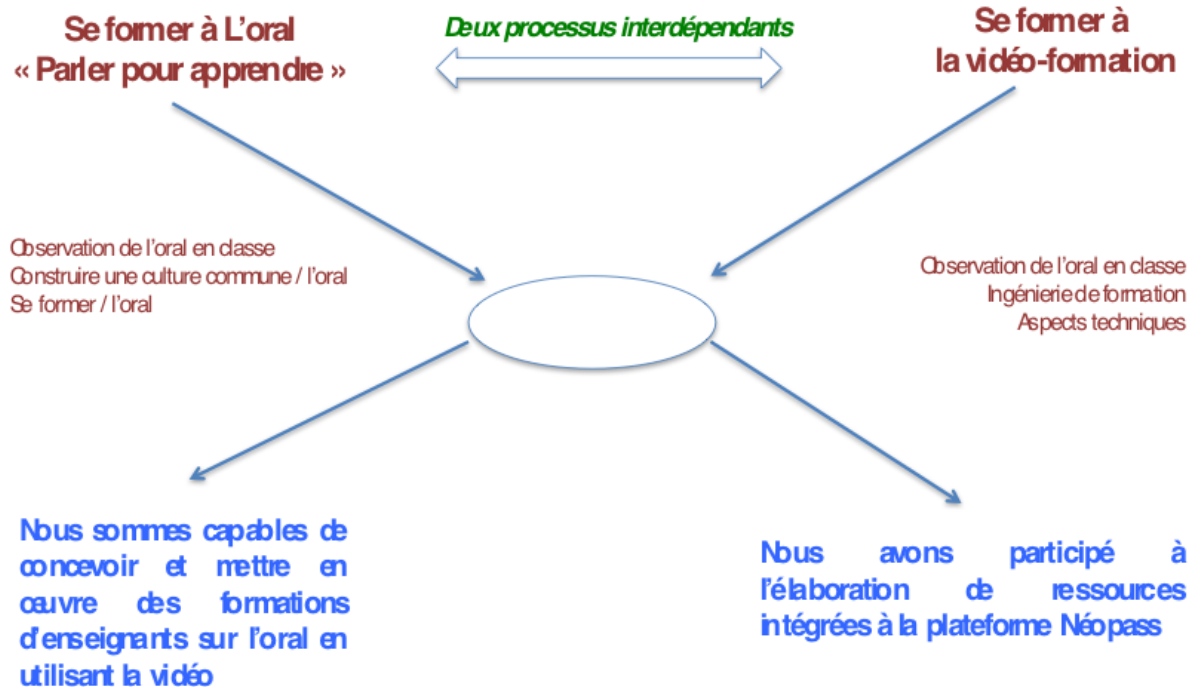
Se former à L'oral
« Parler pour apprendre »

Deux processus interdépendants

Se former à
la vidéo-formation

Observation de l'oral en classe
Construire une culture commune / l'oral
Se former / l'oral

Observation de l'oral en classe
Ingénierie de formation
Aspects techniques

Nous sommes capables de concevoir et mettre en œuvre des formations d'enseignants sur l'oral en utilisant la vidéo

Nous avons participé à l'élaboration de ressources intégrées à la plateforme Néopass